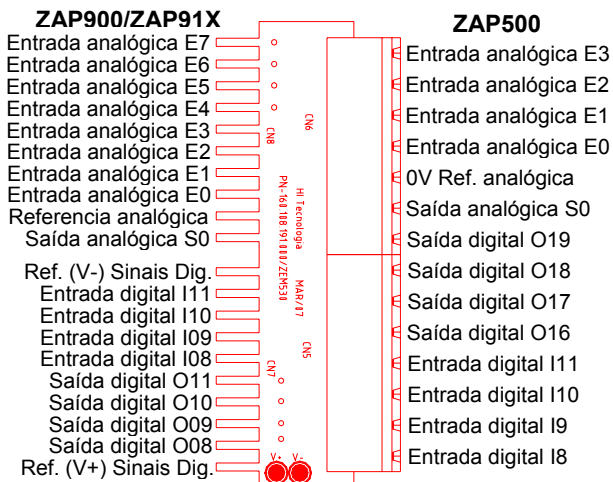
ZAP900/ZAP91X
Entrada analógica E7
Entrada analógica E6
Entrada analógica E5
Entrada analógica E4
Entrada analógica E3
Entrada analógica E2
Entrada analógica E1
Entrada analógica E0
Referencia analógica
Saída analógica S0
Ref. (V-) Sinais Dig.
Entrada digital I11
Entrada digital I10
Entrada digital I09
Entrada digital I08
Saída digital O11
Saída digital O10
Saída digital O09
Saída digital O08
Ref. (V+) Sinais Dig.

CN6
CN8
Hi Tecnologia
PN-1608189100/ZEM530
MAR/07
CN5
CN7
V+
V-

ZAP500
Entrada analógica E3
Entrada analógica E2
Entrada analógica E1
Entrada analógica E0
0V Ref. analógica
Saída analógica S0
Saída digital O19
Saída digital O18
Saída digital O17
Saída digital O16
Entrada digital I11
Entrada digital I10
Entrada digital I9
Entrada digital I8